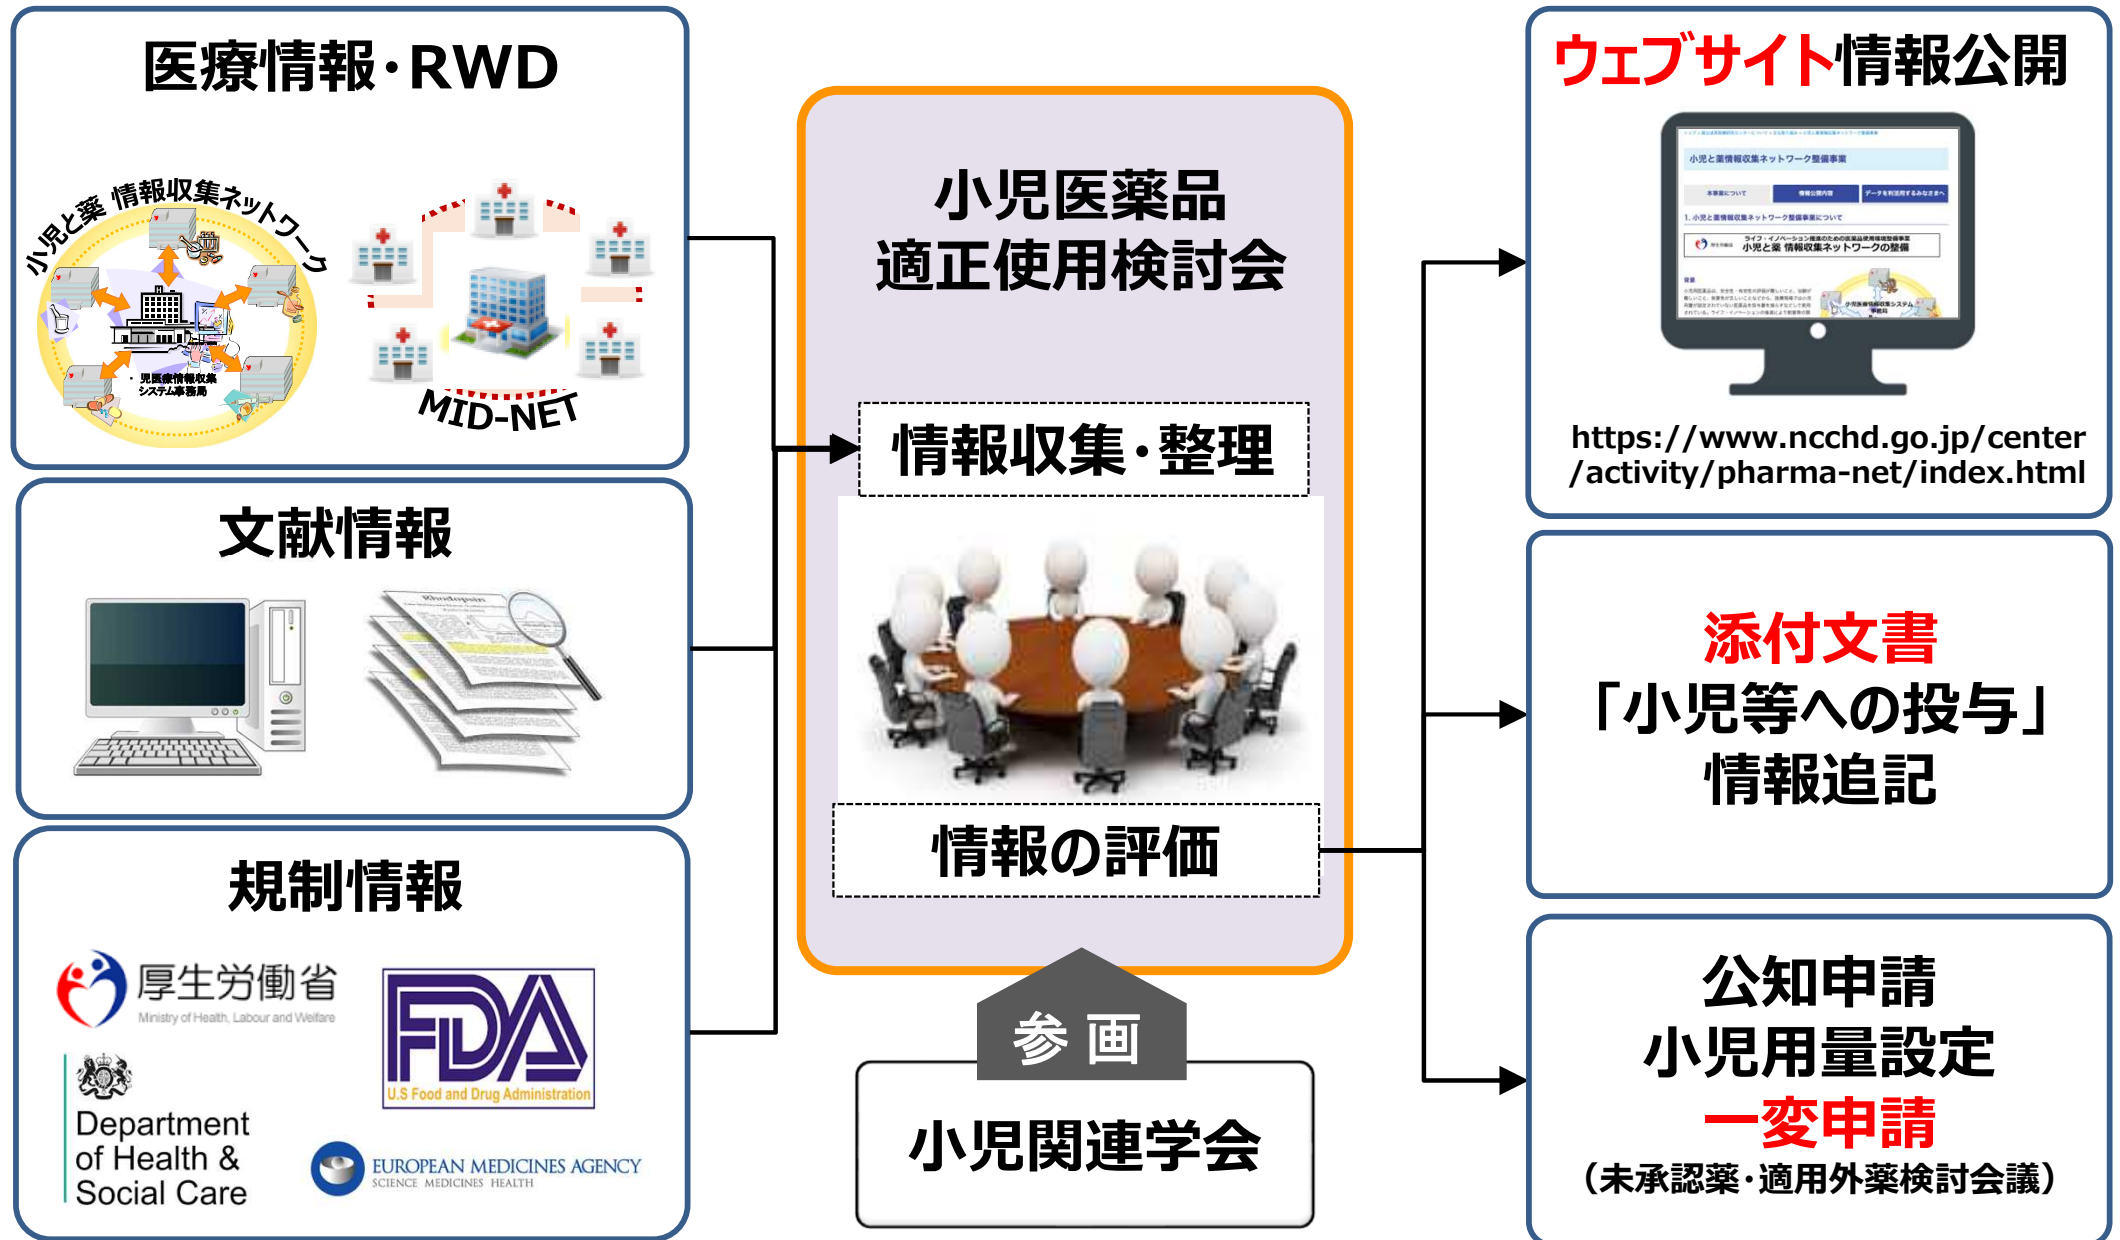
医療情報・RWD

小児と薬 情報収集ネットワーク

小児医療情報収集システム事務局

MID-NET

文献情報

規制情報

厚生労働省
Ministry of Health, Labour and Welfare

FDA
U.S Food and Drug Administration

Department of Health & Social Care

EUROPEAN MEDICINES AGENCY
SCIENCE MEDICINES HEALTH

小児医薬品
適正使用検討会

情報収集・整理

情報の評価

参画

小児関連学会

ウェブサイト情報公開

小児と薬情報収集ネットワーク整備事業

小児と薬 情報収集ネットワークの整備

https://www.ncchd.go.jp/center/activity/pharma-net/index.html

添付文書
「小児等への投与」
情報追記

公知申請
小児用量設定
一変申請
（未承認薬・適用外薬検討会議）